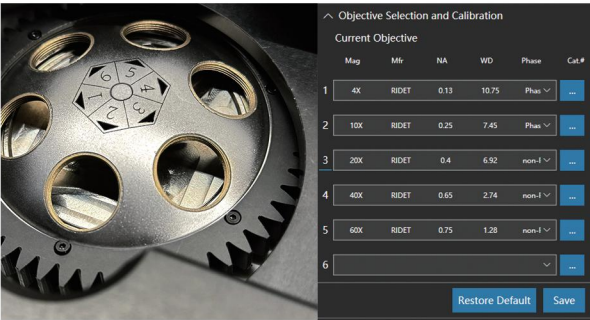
6 5 4 3 2 1

Objective Selection and Calibration

Current Objective

| | Mag | Mfr | NA | WD | Phase | Cat.# |
|---|---|---|---|---|---|---|
| 1 | 4X | RIDET | 0.13 | 10.75 | Phas | ... |
| 2 | 10X | RIDET | 0.25 | 7.45 | Phas | ... |
| 3 | 20X | RIDET | 0.4 | 6.92 | non-l | ... |
| 4 | 40X | RIDET | 0.65 | 2.74 | non-l | ... |
| 5 | 60X | RIDET | 0.75 | 1.28 | non-l | ... |
| 6 | | | | | | ... |

Restore Default

Save